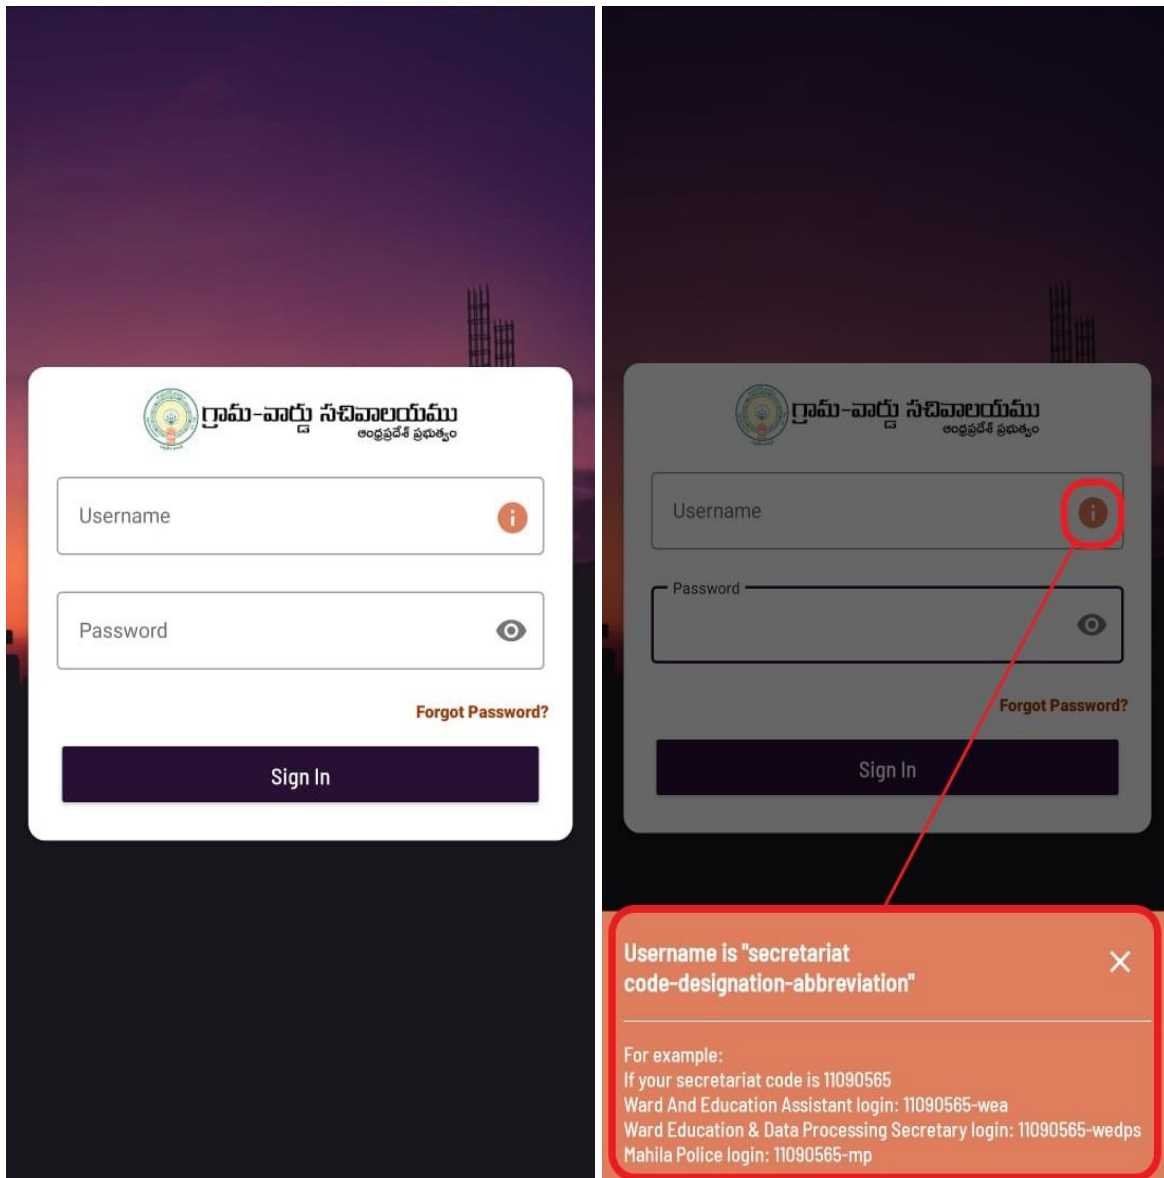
గ్రామ-వార్డు సచివాలయము
ఆంధ్రప్రదేశ్ ప్రభుత్వం

Username

Password

Forgot Password?

Sign In

గ్రామ-వార్డు సచివాలయము
ఆంధ్రప్రదేశ్ ప్రభుత్వం

Username

Password

Forgot Password?

Sign In

Username is "secretariat code-designation-abbreviation"

For example:
If your secretariat code is 11090565
Ward And Education Assistant login: 11090565-wea
Ward Education & Data Processing Secretary login: 11090565-wedps
Mahila Police login: 11090565-mp